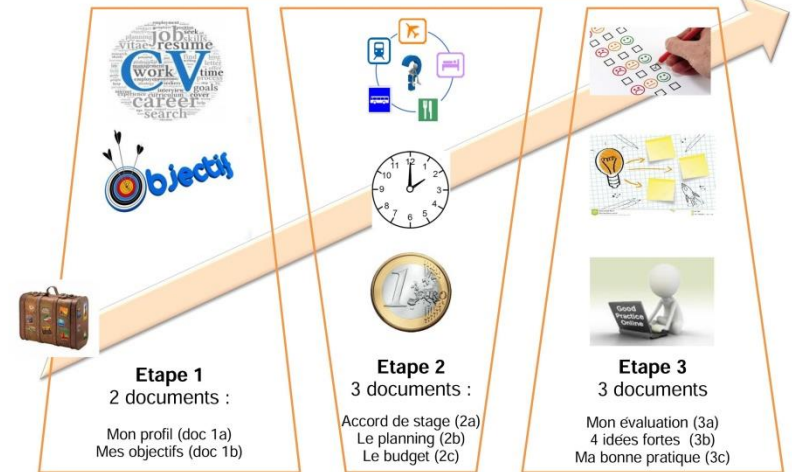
job
resume
CV
work
time
career
goals
search

objectifs

Etape 1
2 documents :

Mon profil (doc 1a)
Mes objectifs (doc 1b)

Etape 2
3 documents :

Accord de stage (2a)
Le planning (2b)
Le budget (2c)

Good Practice Online

Etape 3
3 documents

Mon évaluation (3a)
4 idées fortes (3b)
Ma bonne pratique (3c)